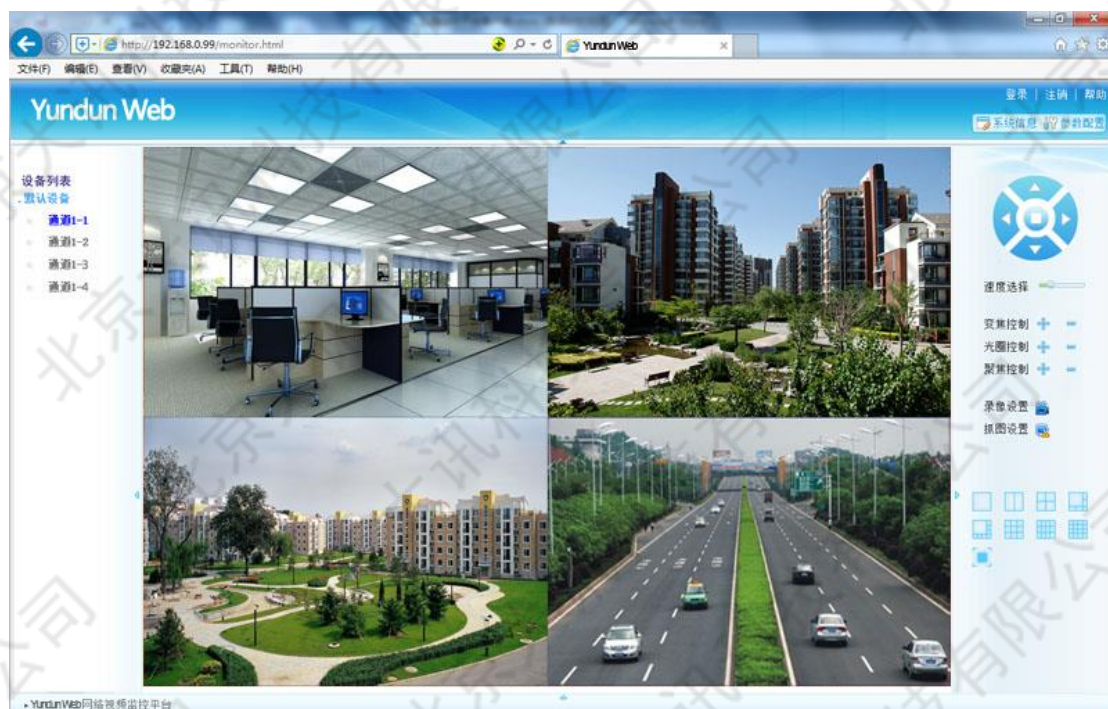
http://192.168.0.99/monitor.html
Yundun Web

文件(F) 编辑(E) 查看(V) 收藏夹(A) 工具(T) 帮助(H)

Yundun Web

登录 | 注销 | 帮助
系统信息 参数配置

设备列表
默认设备
通道1-1
通道1-2
通道1-3
通道1-4

速度选择
变焦控制
光圈控制
聚焦控制
录像设置
抓图设置

YundunWeb网络视频监控平台